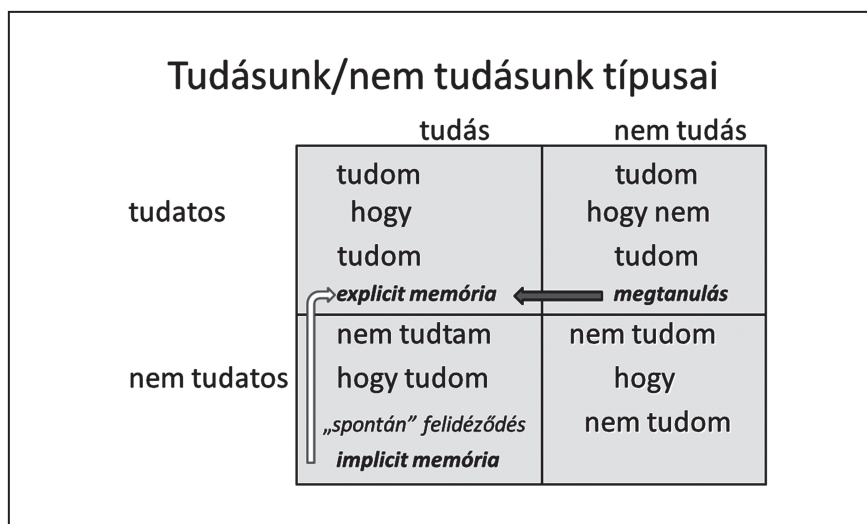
Tudásunk/nem tudásunk típusai

|  | tudás | nem tudás |
|---|---|---|
| tudatos | tudom hogy tudom explicit memória | tudom hogy nem tudom megtanulás |
| nem tudatos | nem tudtam hogy tudom „spontán” felidéződés implicit memória | nem tudom hogy nem tudom |